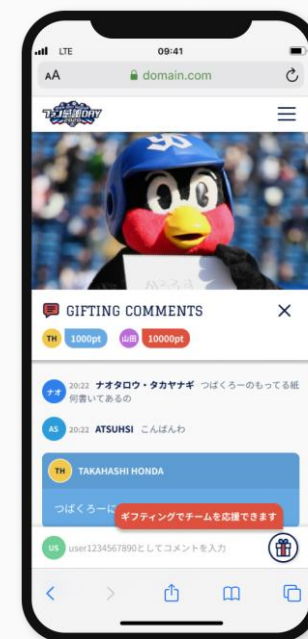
LTE 09:41

AA domain.com

GIFTING COMMENTS

TH 1000pt 山田 10000pt

ナオ 20:22 ナオタロウ・タカヤナギ つばくろーのもってる紙何書いてあるの

AS 20:22 ATSUHSI こんばんわ

TH TAKAHASHI HONDA

つばくろーに

ギフティングでチームを応援できます

US user1234567890としてコメントを入力